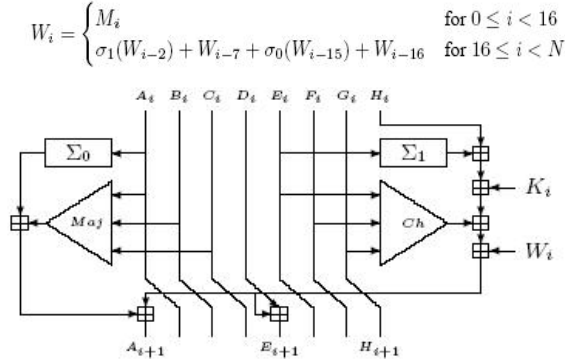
$W_i = \begin{cases} M_i & \text{for } 0 \le i < 16 \\ \sigma_1(W_{i-2}) + W_{i-7} + \sigma_0(W_{i-15}) + W_{i-16} & \text{for } 16 \le i < N \end{cases}$

$A_i$ $B_i$ $C_i$ $D_i$ $E_i$ $F_i$ $G_i$ $H_i$

$\Sigma_0$

$\Sigma_1$

$Maj$

$Ch$

$K_i$

$W_i$

$A_{i+1}$ $E_{i+1}$ $H_{i+1}$